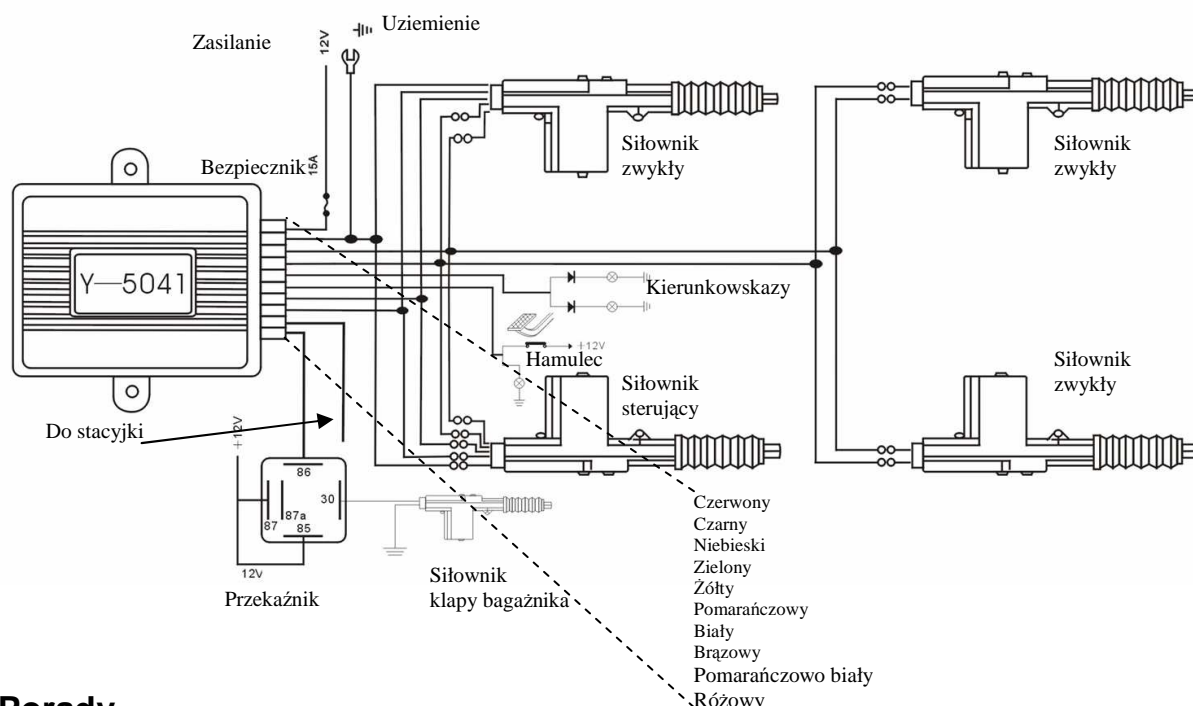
Zasilanie

12V

Uziemienie

Bezpiecznik

15A

Y—5041

Siłownik zwykły

Siłownik zwykły

Kierunkowskazy

+12V

Hamulec

Siłownik sterujący

Siłownik zwykły

Do stacyjki

+12V

86

30

87

87a

85

12V

Przekaźnik

Siłownik klapy bagażnika

Czerwony
Czarny
Niebieski
Zielony
Żółty
Pomarańczowy
Biały
Brązowy
Pomarańczowo biały
Różowy

Porady